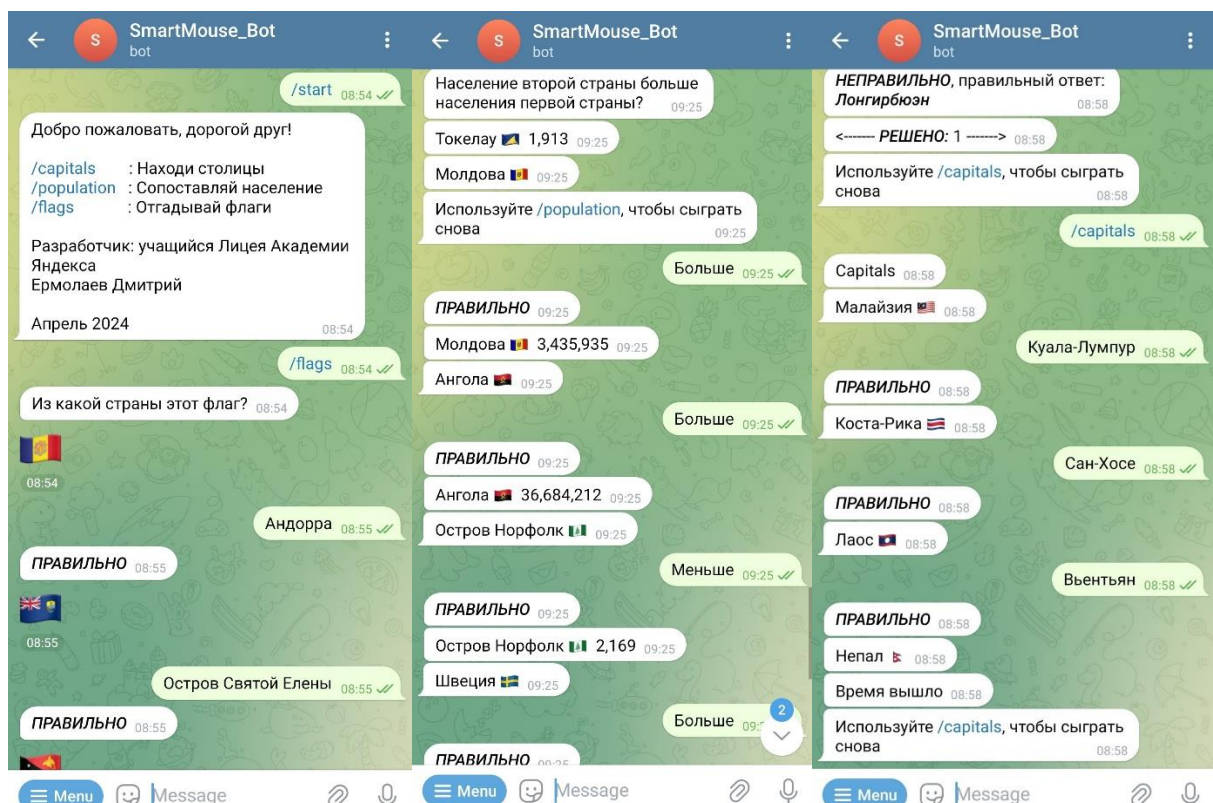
SmartMouse_Bot
bot

/start 08:54

Добро пожаловать, дорогой друг!

/capitals : Находи столицы
/population : Сопоставляй население
/flags : Отгадывай флаги

Разработчик: учащийся Лицея Академии Яндекса
Ермолаев Дмитрий

Апрель 2024 08:54

/flags 08:54

Из какой страны этот флаг? 08:54

08:54

Андорра 08:55

ПРАВИЛЬНО 08:55

08:55

Остров Святой Елены 08:55

ПРАВИЛЬНО 08:55

Menu Message

SmartMouse_Bot
bot

Население второй страны больше населения первой страны? 09:25

Токелау 1,913 09:25

Молдова 09:25

Используйте /population, чтобы сыграть снова 09:25

Больше 09:25

ПРАВИЛЬНО 09:25

Молдова 3,435,935 09:25

Ангола 09:25

Больше 09:25

ПРАВИЛЬНО 09:25

Ангола 36,684,212 09:25

Остров Норфолк 09:25

Меньше 09:25

ПРАВИЛЬНО 09:25

Остров Норфолк 2,169 09:25

Швеция 09:25

Больше 09:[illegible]

2

ПРАВИЛЬНО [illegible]

Menu Message

SmartMouse_Bot
bot

НЕПРАВИЛЬНО, правильный ответ: Лонгирбюэн 08:58

<------ РЕШЕНО: 1 ------> 08:58

Используйте /capitals, чтобы сыграть снова 08:58

/capitals 08:58

Capitals 08:58

Малайзия 08:58

Куала-Лумпур 08:58

ПРАВИЛЬНО 08:58

Коста-Рика 08:58

Сан-Хосе 08:58

ПРАВИЛЬНО 08:58

Лаос 08:58

Вьентьян 08:58

ПРАВИЛЬНО 08:58

Непал 08:58

Время вышло 08:58

Используйте /capitals, чтобы сыграть снова 08:58

Menu Message